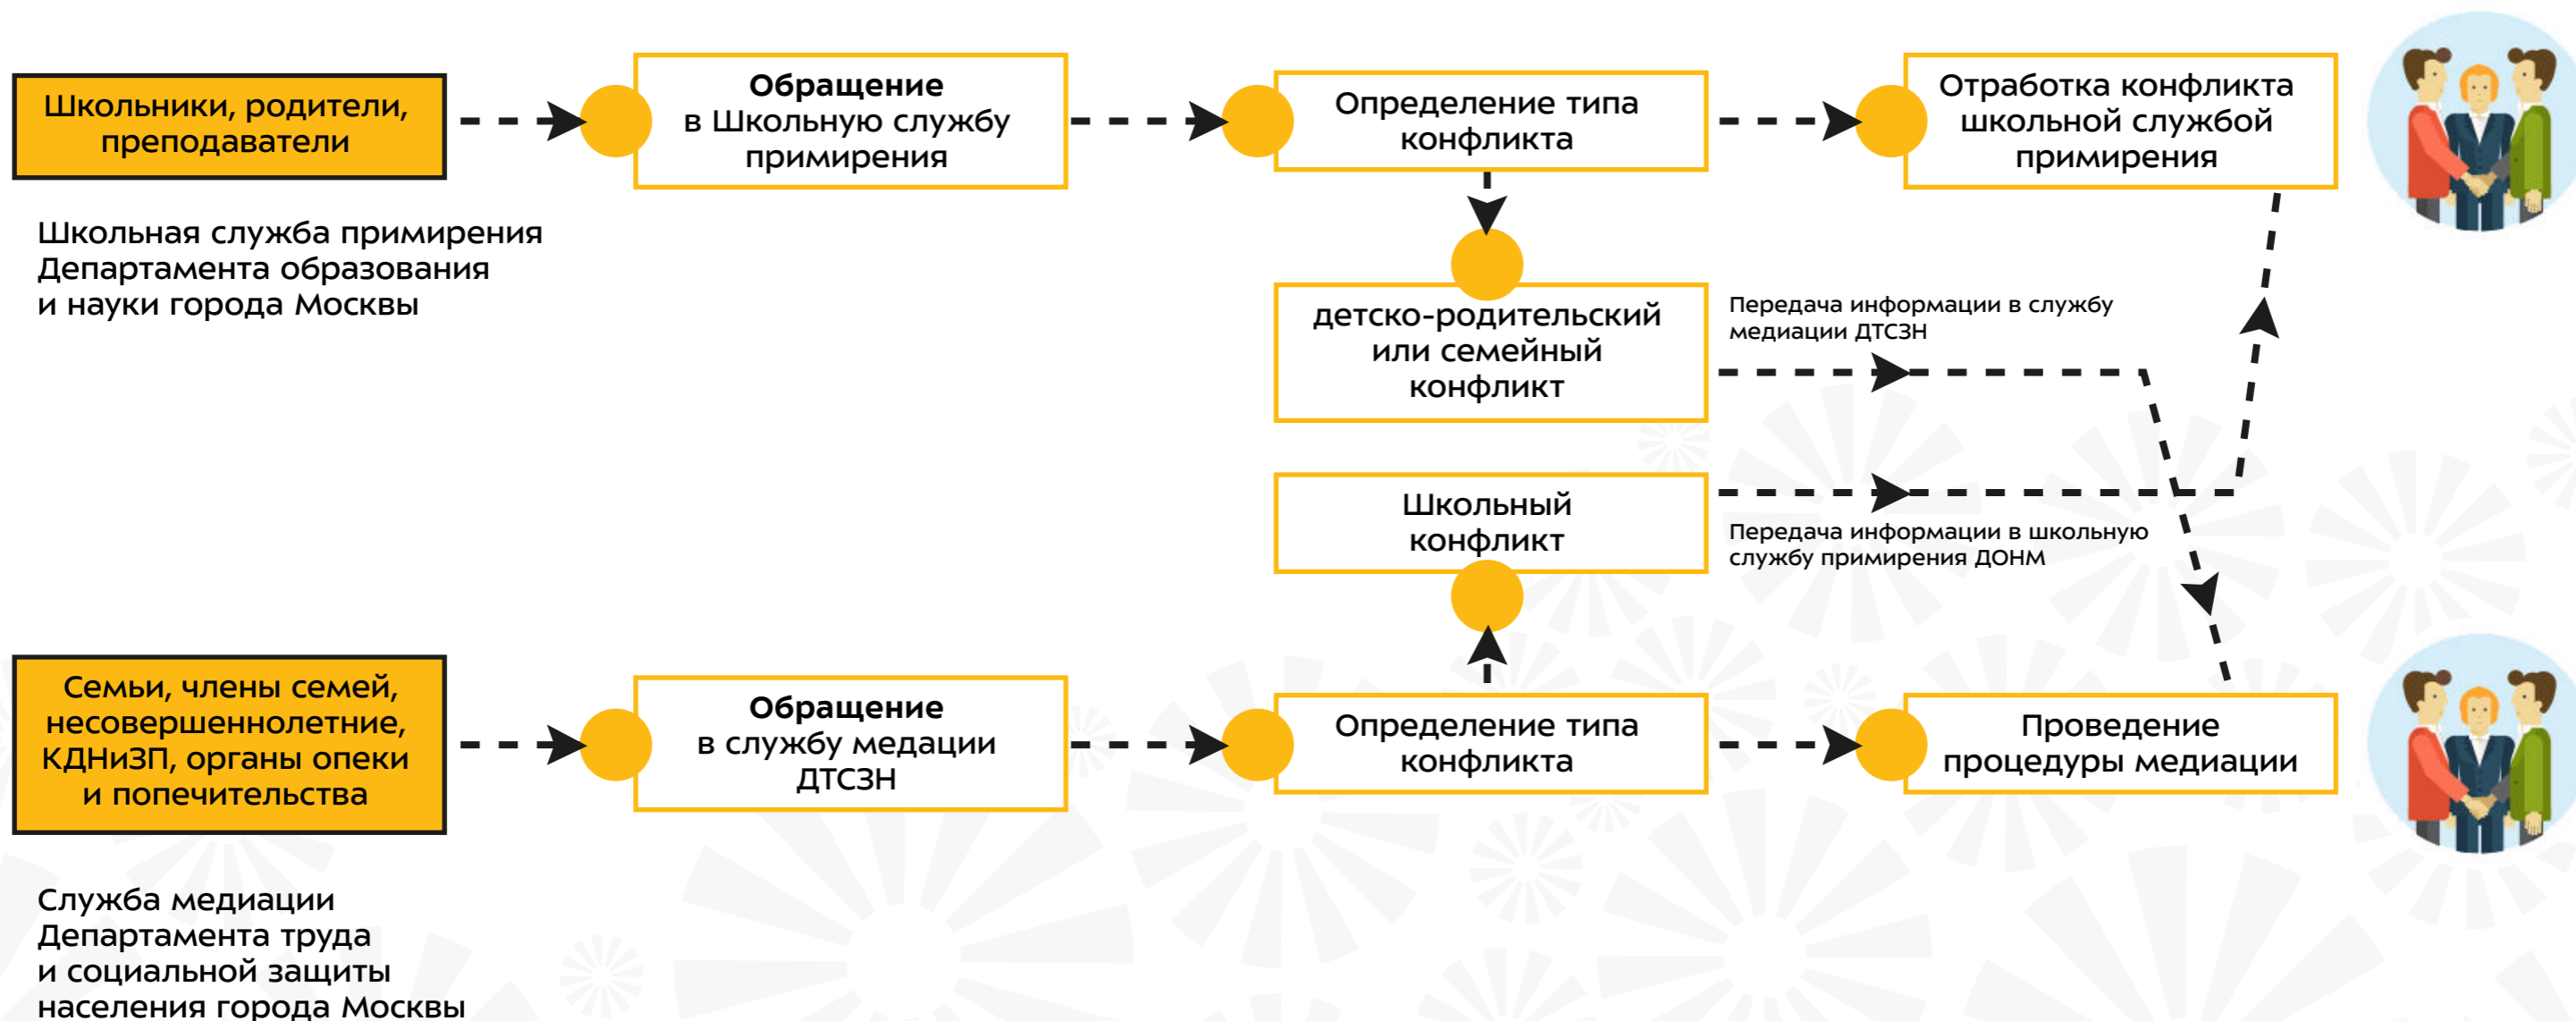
Школьники, родители, преподаватели

Обращение в Школьную службу примирения

Определение типа конфликта

Отработка конфликта школьной службой примирения

Школьная служба примирения Департамента образования и науки города Москвы

детско-родительский или семейный конфликт

Передача информации в службу медиации ДТСЗН

Школьный конфликт

Передача информации в школьную службу примирения ДОНМ

Семьи, члены семей, несовершеннолетние, КДНиЗП, органы опеки и попечительства

Обращение в службу медиации ДТСЗН

Определение типа конфликта

Проведение процедуры медиации

Служба медиации Департамента труда и социальной защиты населения города Москвы